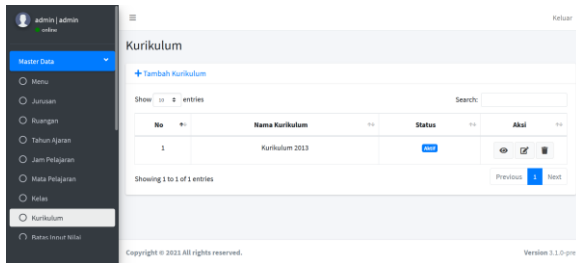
admin | admin
online

Master Data

Menu
Jurusan
Ruangan
Tahun Ajaran
Jam Pelajaran
Mata Pelajaran
Kelas
Kurikulum
Batas Input Nilai

≡

Keluar

Kurikulum

+ Tambah Kurikulum

Show 10 entries

Search:

| No | Nama Kurikulum | Status | Aksi |
|---|---|---|---|
| 1 | Kurikulum 2013 | Aktif | |

Showing 1 to 1 of 1 entries

Previous 1 Next

Copyright © 2021 All rights reserved.

Version 3.1.0-pre